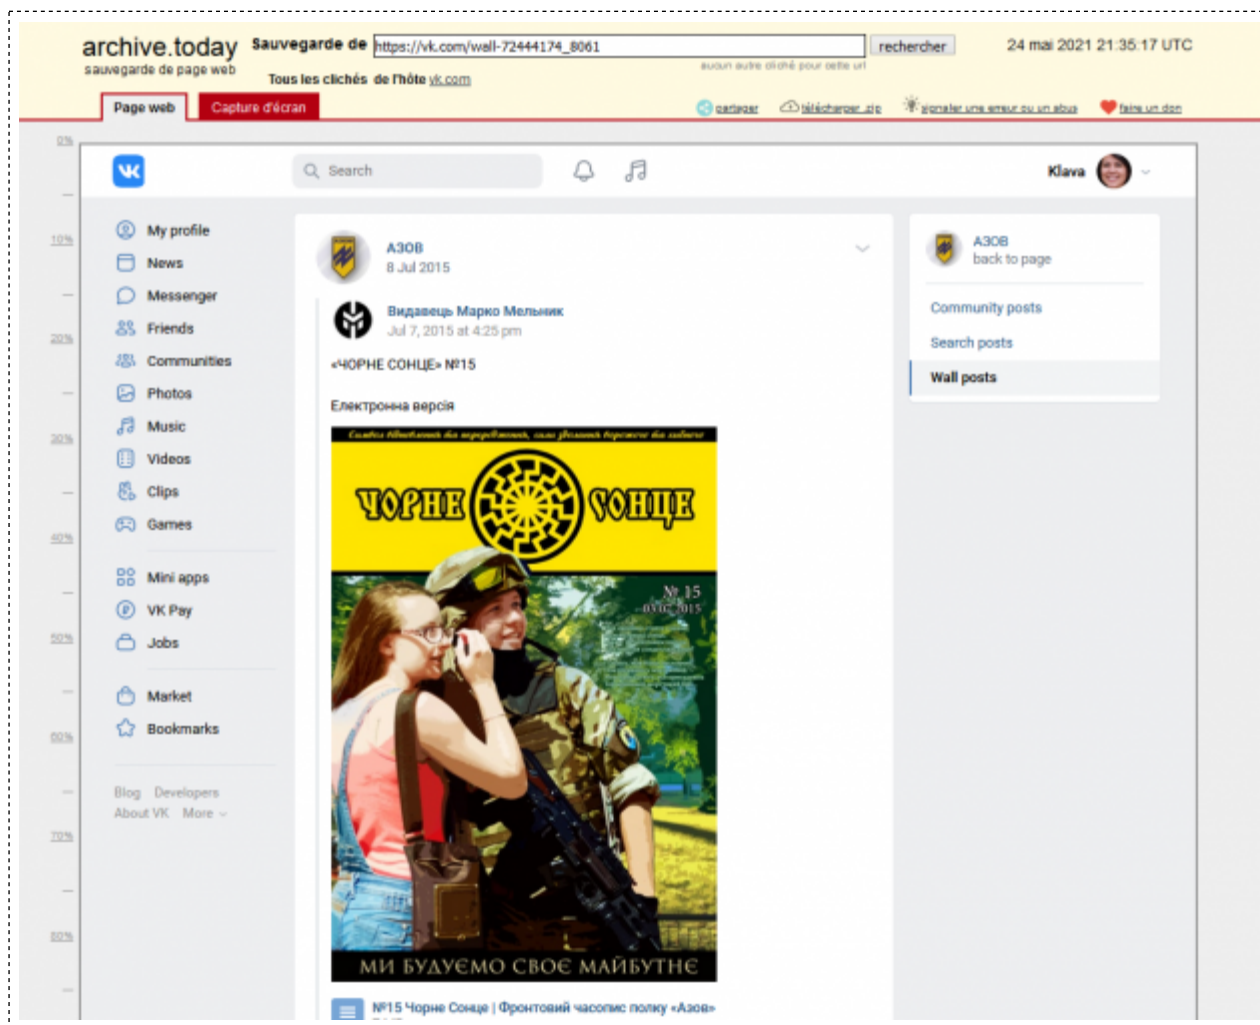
archive.today
sauvegarde de page web

Sauvegarde de https://vk.com/wall-72444174_8061 rechercher
aucun autre cliché pour cette url
24 mai 2021 21:35:17 UTC

Tous les clichés de l'hôte vk.com

Page web | Capture d'écran

partager | télécharger .zip | signaler une erreur ou un abus | faire un don

0%
10%
20%
30%
40%
50%
60%
70%
80%

Search
Klava

My profile
News
Messenger
Friends
Communities
Photos
Music
Videos
Clips
Games

Mini apps
VK Pay
Jobs

Market
Bookmarks

Blog Developers
About VK More

АЗОВ
8 Jul 2015

Видавець Марко Мельник
Jul 7, 2015 at 4:25 pm

«ЧОРНЕ СОНЦЕ» №15

Електронна версія

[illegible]
ЧОРНЕ СОНЦЕ
№ 15
03.07.2015
МИ БУДУЄМО СВОЄ МАЙБУТНЄ

№15 Чорне Сонце | Фронтовий часопис полку «Азов»

АЗОВ
back to page

Community posts
Search posts
Wall posts